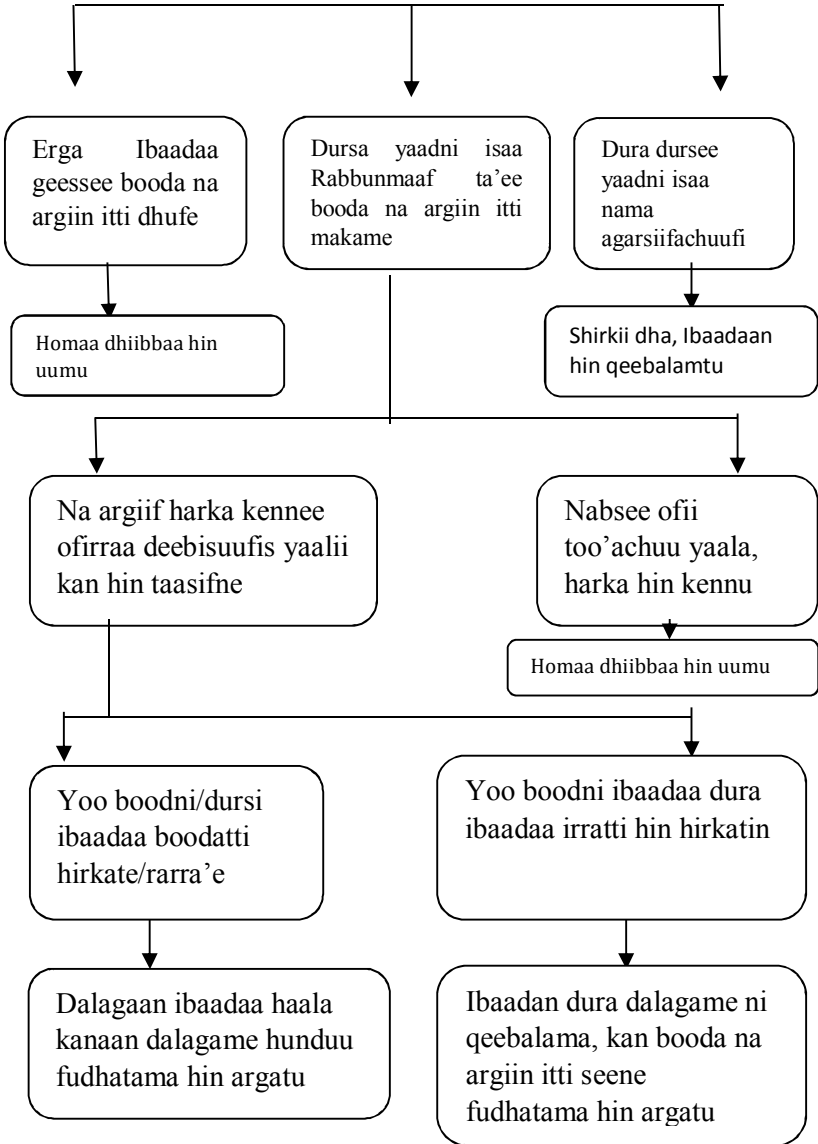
Erga Ibaadaa geessee booda na argiin itti dhufe

Homaa dhiibbaa hin uumu

Dursa yaadni isaa Rabbunmaaf ta'ee booda na argiin itti makame

Dura dursee yaadni isaa nama agarsiifachuufi

Shirkii dha, Ibaadaan hin qeebalamtu

Na argiif harka kennee ofirraa deebisuufis yaalii kan hin taasifne

Nabsee ofii too'achuu yaala, harka hin kennu

Homaa dhiibbaa hin uumu

Yoo boodni/dursi ibaadaa boodatti hirkate/rarra'e

Yoo boodni ibaadaa dura ibaadaa irratti hin hirkatin

Dalagaan ibaadaa haala kanaan dalagame hunduu fudhatama hin argatu

Ibaadan dura dalagame ni qeebalama, kan booda na argiin itti seene fudhatama hin argatu